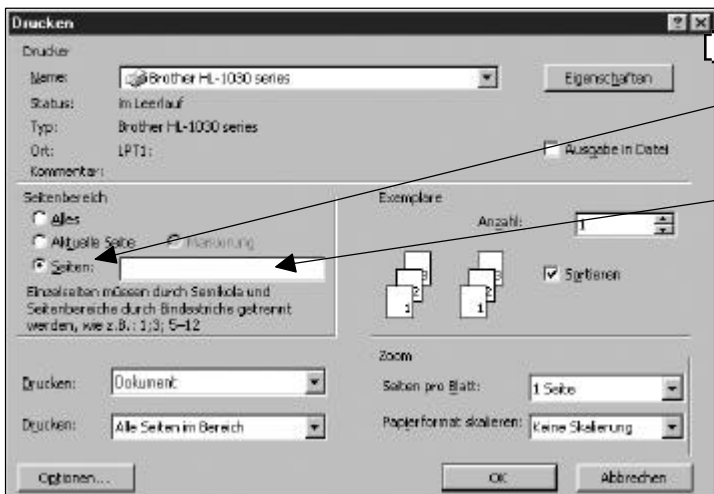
Drucken

?

Drucker

Name: Brother HL-1030 series

Eigenschaften

Status: Im Leerlauf

Typ: Brother HL-1030 series

Ort: LPT1:

Ausgabe in Datei

Kommentar:

Seitenbereich

Alles

Aktuelle Seite

Markierung

Seiten:

Einzelseiten müssen durch Semikola und Seitenbereiche durch Bindestriche getrennt werden, wie z.B.: 1;3; 5–12

Exemplare

Anzahl: 1

Sortieren

Zoom

Drucken: Dokument

Seiten pro Blatt: 1 Seite

Drucken: Alle Seiten im Bereich

Papierformat skalieren: Keine Skalierung

Optionen...

OK

Abbrechen